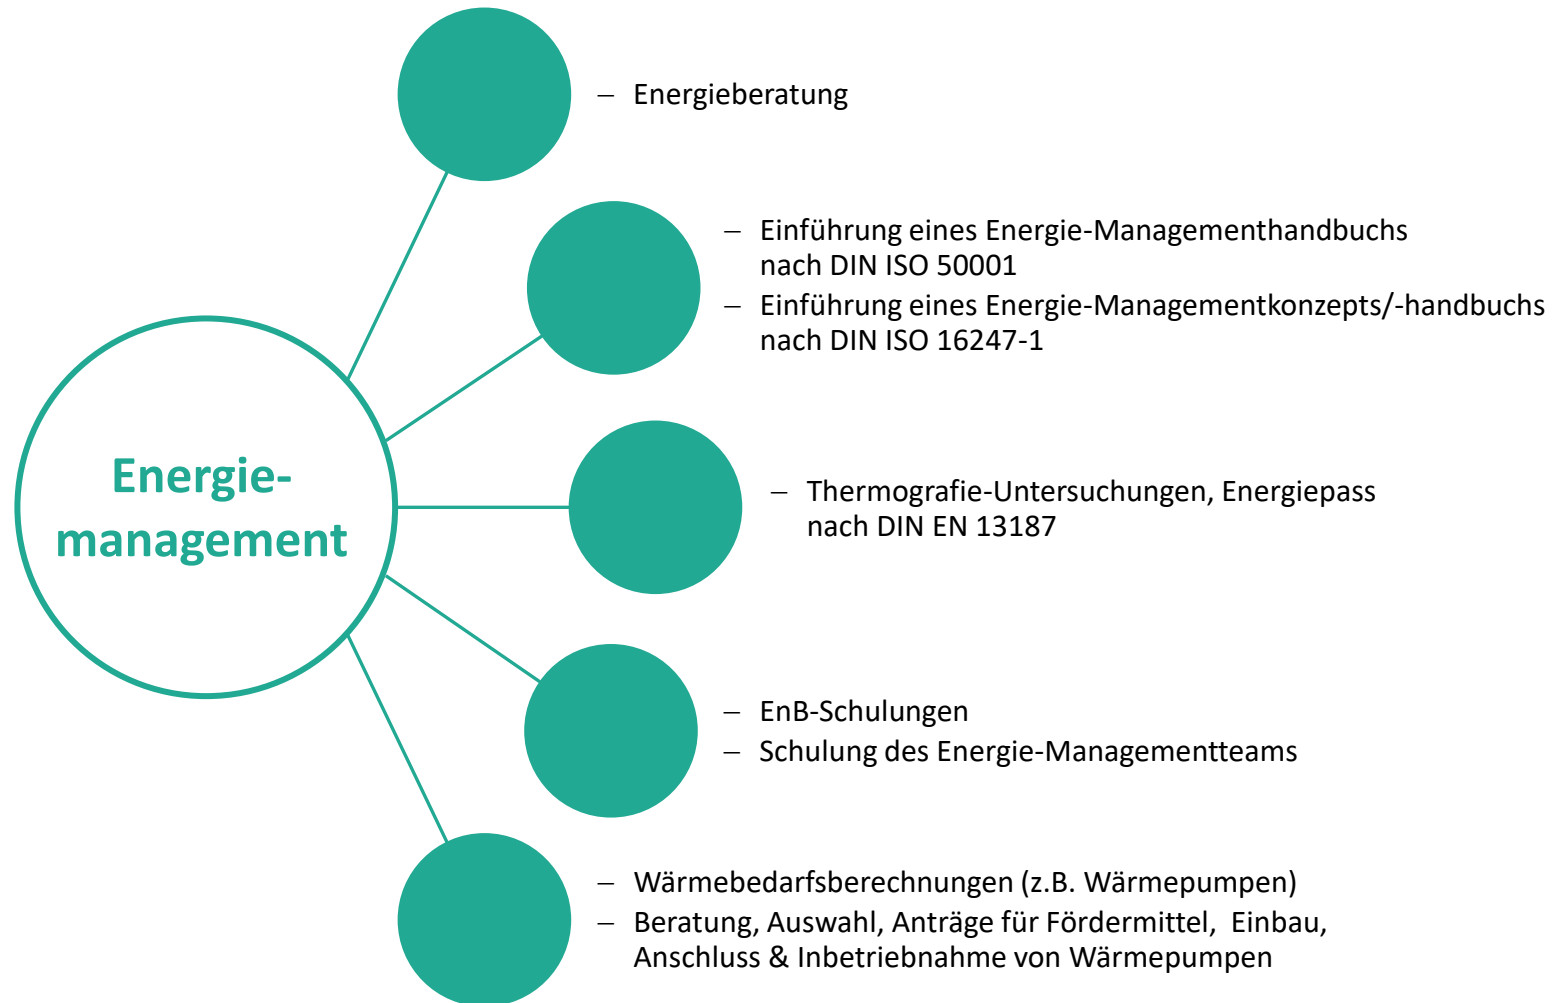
Energiemanagement

– Energieberatung

– Einführung eines Energie-Managementhandbuchs nach DIN ISO 50001
– Einführung eines Energie-Managementkonzepts/-handbuchs nach DIN ISO 16247-1

– Thermografie-Untersuchungen, Energiepass nach DIN EN 13187

– EnB-Schulungen
– Schulung des Energie-Managementteams

– Wärmebedarfsberechnungen (z.B. Wärmepumpen)
– Beratung, Auswahl, Anträge für Fördermittel, Einbau, Anschluss & Inbetriebnahme von Wärmepumpen